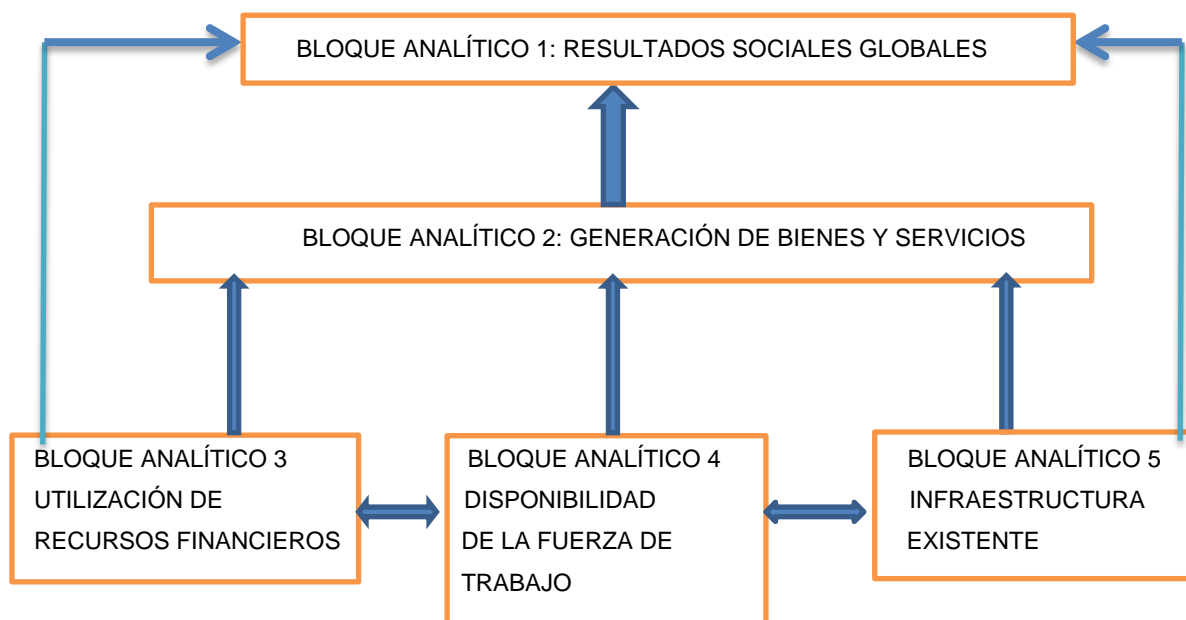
BLOQUE ANALÍTICO 1: RESULTADOS SOCIALES GLOBALES

BLOQUE ANALÍTICO 2: GENERACIÓN DE BIENES Y SERVICIOS

BLOQUE ANALÍTICO 3
UTILIZACIÓN DE
RECURSOS FINANCIEROS

BLOQUE ANALÍTICO 4
DISPONIBILIDAD
DE LA FUERZA DE
TRABAJO

BLOQUE ANALÍTICO 5
INFRAESTRUCTURA
EXISTENTE